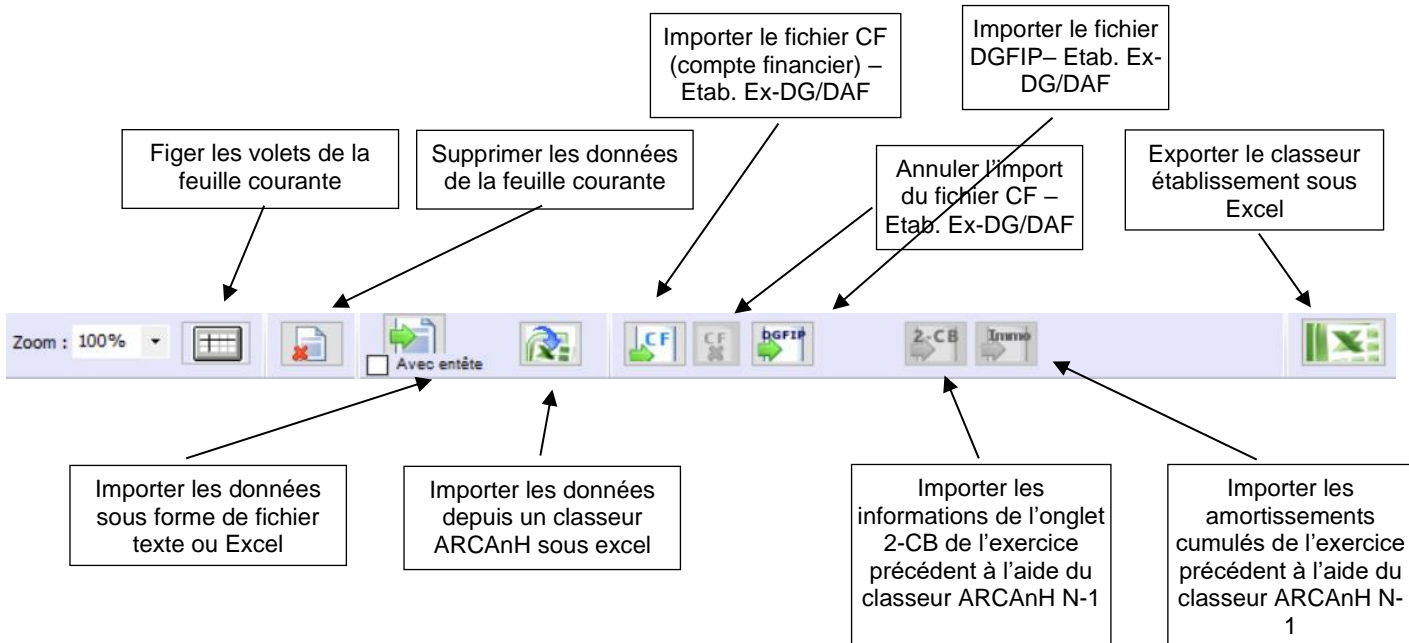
Importer le fichier CF (compte financier) – Etab. Ex-DG/DAF

Importer le fichier DGFIP– Etab. Ex-DG/DAF

Figer les volets de la feuille courante

Supprimer les données de la feuille courante

Annuler l'import du fichier CF – Etab. Ex-DG/DAF

Exporter le classeur établissement sous Excel

Zoom : 100%

Avec entête

CF

CF

DGFIP

2-CB

Immo

Importer les données sous forme de fichier texte ou Excel

Importer les données depuis un classeur ARCAnH sous excel

Importer les informations de l'onglet 2-CB de l'exercice précédent à l'aide du classeur ARCAnH N-1

Importer les amortissements cumulés de l'exercice précédent à l'aide du classeur ARCAnH N-1